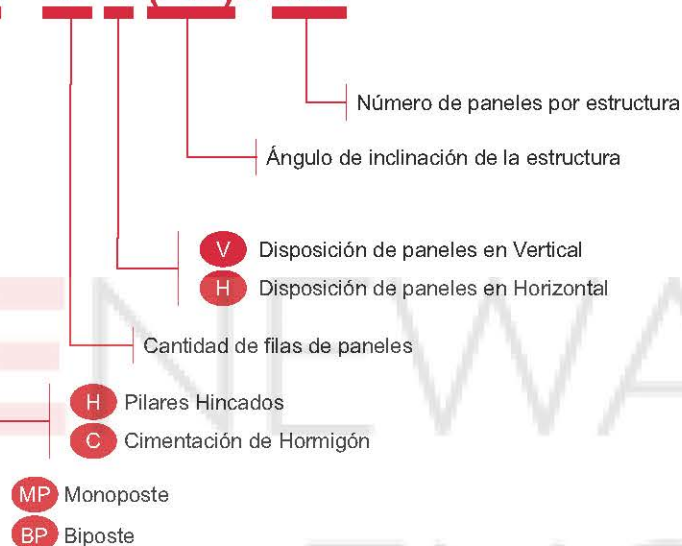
Número de paneles por estructura

Ángulo de inclinación de la estructura

V Disposición de paneles en Vertical

H Disposición de paneles en Horizontal

Cantidad de filas de paneles

H Pilares Hincados

C Cimentación de Hormigón

MP Monoposte

BP Biposte